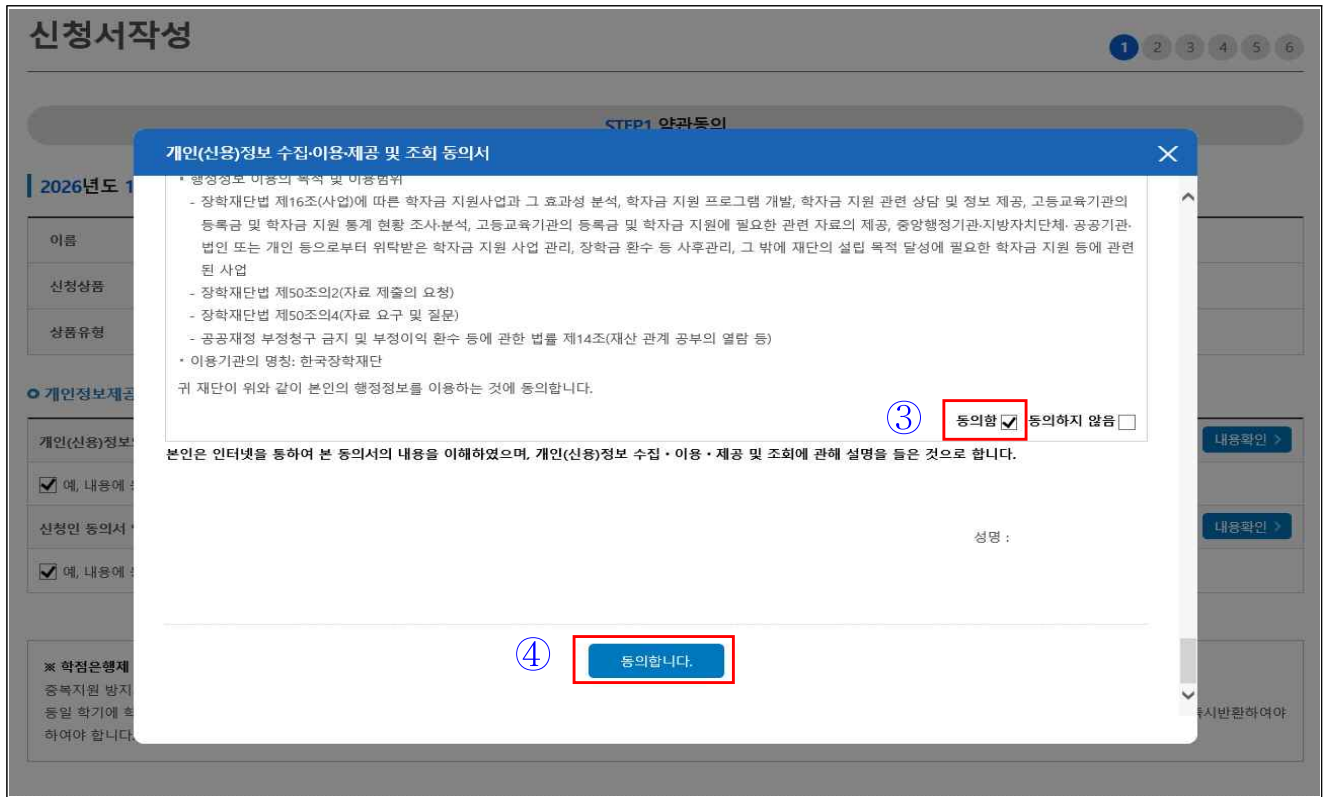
신청서작성

1 2 3 4 5 6

STEP1 약관동의

2026년도 1

이름

신청상품

상품유형

개인정보제공

개인(신용)정보

예, 내용에

신청인 동의서

예, 내용에

※ 학점은행제

중복지원 방지

동일 학기에 학

하여야 합니다

내용확인 >

내용확인 >

즉시반환하여야

개인(신용)정보 수집·이용·제공 및 조회 동의서

· 행정정보 이용의 목적 및 이용범위

- 장학재단법 제16조(사업)에 따른 학자금 지원사업과 그 효과성 분석, 학자금 지원 프로그램 개발, 학자금 지원 관련 상담 및 정보 제공, 고등교육기관의 등록금 및 학자금 지원 통계 현황 조사·분석, 고등교육기관의 등록금 및 학자금 지원에 필요한 관련 자료의 제공, 중앙행정기관·지방자치단체· 공공기관·법인 또는 개인 등으로부터 위탁받은 학자금 지원 사업 관리, 장학금 환수 등 사후관리, 그 밖에 재단의 설립 목적 달성에 필요한 학자금 지원 등에 관련된 사업

- 장학재단법 제50조의2(자료 제출의 요청)

- 장학재단법 제50조의4(자료 요구 및 질문)

- 공공재정 부정청구 금지 및 부정이익 환수 등에 관한 법률 제14조(재산 관계 공부의 열람 등)

· 이용기관의 명칭: 한국장학재단

귀 재단이 위와 같이 본인의 행정정보를 이용하는 것에 동의합니다.

③ 동의함 ☑ 동의하지 않음 ☐

본인은 인터넷을 통하여 본 동의서의 내용을 이해하였으며, 개인(신용)정보 수집 · 이용 · 제공 및 조회에 관해 설명을 들은 것으로 합니다.

성명 :

④ 동의합니다.